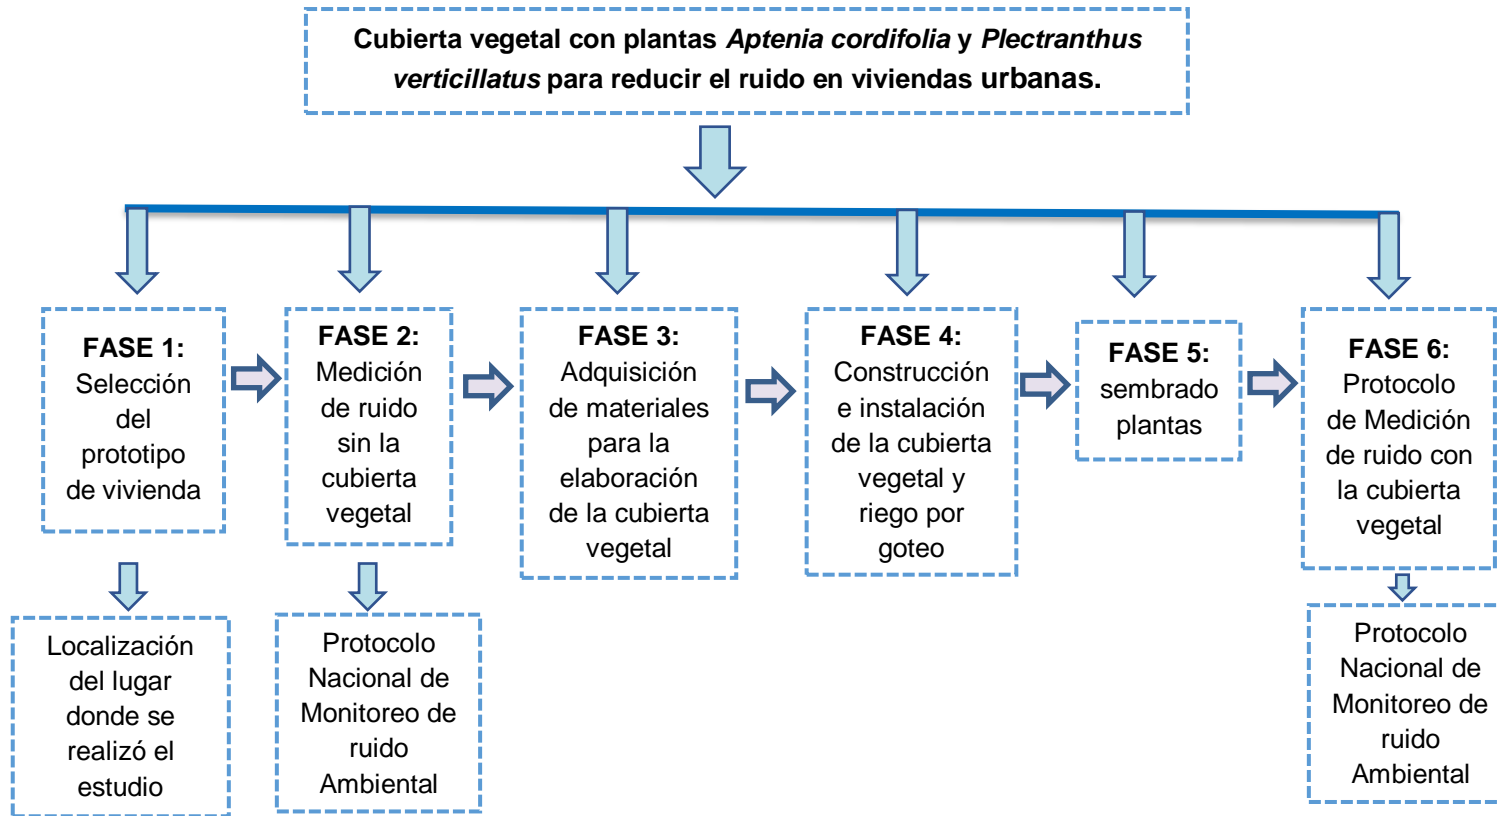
**Cubierta vegetal con plantas *Aptenia cordifolia* y *Plectranthus verticillatus* para reducir el ruido en viviendas urbanas.**

**FASE 1:** Selección del prototipo de vivienda

Localización del lugar donde se realizó el estudio

**FASE 2:** Medición de ruido sin la cubierta vegetal

Protocolo Nacional de Monitoreo de ruido Ambiental

**FASE 3:** Adquisición de materiales para la elaboración de la cubierta vegetal

**FASE 4:** Construcción e instalación de la cubierta vegetal y riego por goteo

**FASE 5:** sembrado plantas

**FASE 6:** Protocolo de Medición de ruido con la cubierta vegetal

Protocolo Nacional de Monitoreo de ruido Ambiental